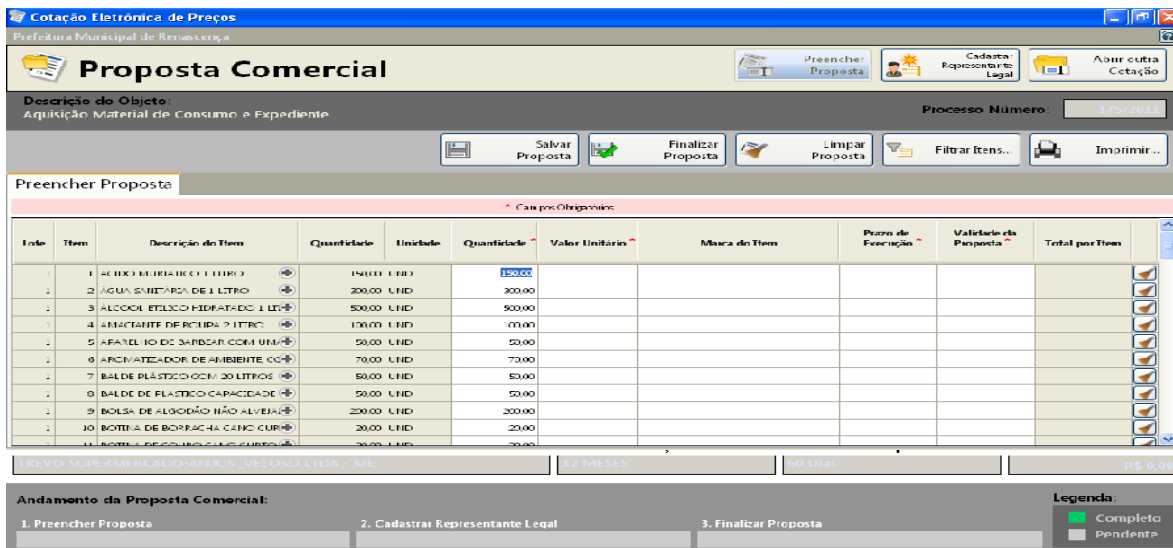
Cotação Eletrônica de Preços
Prefeitura Municipal de Renascença

Proposta Comercial

Preencher Proposta
Cadastra Representante Legal
Abrir outra Cotação

Descrição do Objeto:
Aquisição Material de Consumo e Expediente

Processo Número: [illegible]

Salvar Proposta
Finalizar Proposta
Limpar Proposta
Filtrar Itens...
Imprimir...

Preencher Proposta

* Campos Obrigatórios

| Lote | Item | Descrição do Item | Quantidade | Unidade | Quantidade * | Valor Unitário * | Marca do Item | Prazo de Execução * | Validade da Proposta * | Total por Item |
|---|---|---|---|---|---|---|---|---|---|---|
| 1 | 1 | ACIDO MURIATICO 1 LITRO | 150,00 | UND | 150,00 | | | | | |
| 1 | 2 | ÁGUA SANITARIA DE 1 LITRO | 300,00 | UND | 300,00 | | | | | |
| 1 | 3 | ÁLCOOL ETILICO HIDRATADO 1 LT | 500,00 | UND | 500,00 | | | | | |
| 1 | 4 | AMACIANTE DE ROUPA 2 LITRO | 100,00 | UND | 100,00 | | | | | |
| 1 | 5 | APARELHO DE BARBEAR COM UMA | 50,00 | UND | 50,00 | | | | | |
| 1 | 6 | AROMATIZADOR DE AMBIENTE CO | 70,00 | UND | 70,00 | | | | | |
| 1 | 7 | BALDE DE PLÁSTICO COM 20 LITROS | 50,00 | UND | 50,00 | | | | | |
| 1 | 8 | BALDE DE PLASTICO CAPACIDADE | 50,00 | UND | 50,00 | | | | | |
| 1 | 9 | BOLSA DE ALGODÃO NÃO ALVEJA | 200,00 | UND | 200,00 | | | | | |
| 1 | 10 | BOTINA DE BORRACHA CANO CUR | 20,00 | UND | 20,00 | | | | | |
| 1 | 11 | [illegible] | 20,00 | UND | 20,00 | | | | | |

TREVO SUPERMERCADO ANJOS VELOSO LTDA - ME
12 MESES
60 Dias
R$ 0,0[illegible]

Andamento da Proposta Comercial:
1. Preencher Proposta
2. Cadastrar Representante Legal
3. Finalizar Proposta

Legenda:
Completo
Pendente